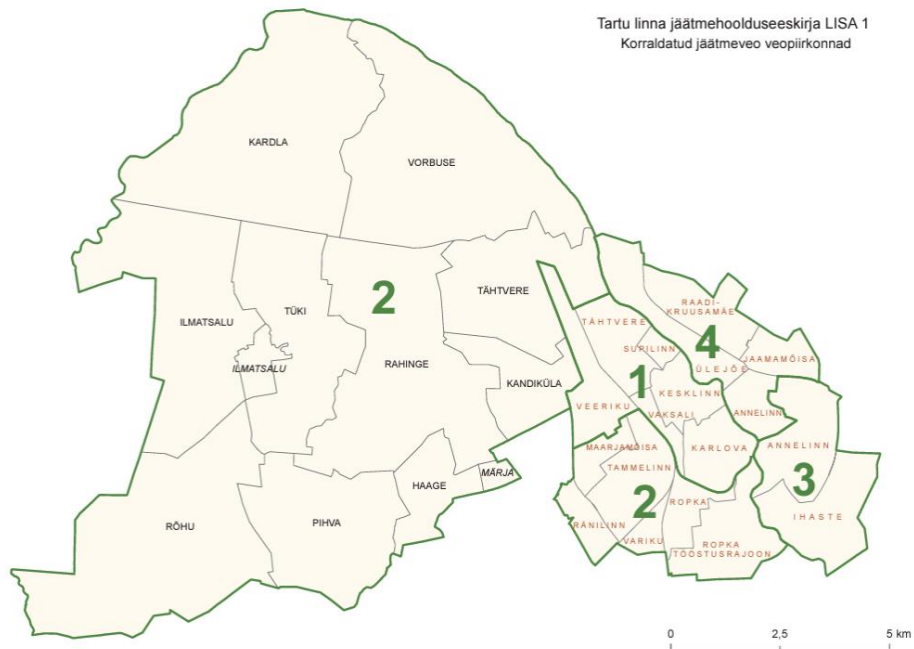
Tartu linna jäätmehoolduseeskirja LISA 1
Korraldatud jäätmeveo veopiirkonnad

KARDLA
VORBUSE
2
TÄHTVERE
TÜKI
ILMATSALU
ILMATSALU
RAHINGE
KANDIKÜLA
HAAGE
MÄRJA
RÕHU
PIHVA

TÄHTVERE
SUPILINN
RAADI-KRUUSAMÄE
4
JAAMAMÕISA
ÜLEJÕE
1
KESKLINN
VEERIKU
VAKSALI
ANNELINN
MAARJAMÕISA
KARLOVA
ANNELINN
TAMMELINN
3
2
ROPKA
RÄNILINN
VARIKU
ROPKA TÖÖSTUSRAJOON
IHASTE

0
2,5
5 km